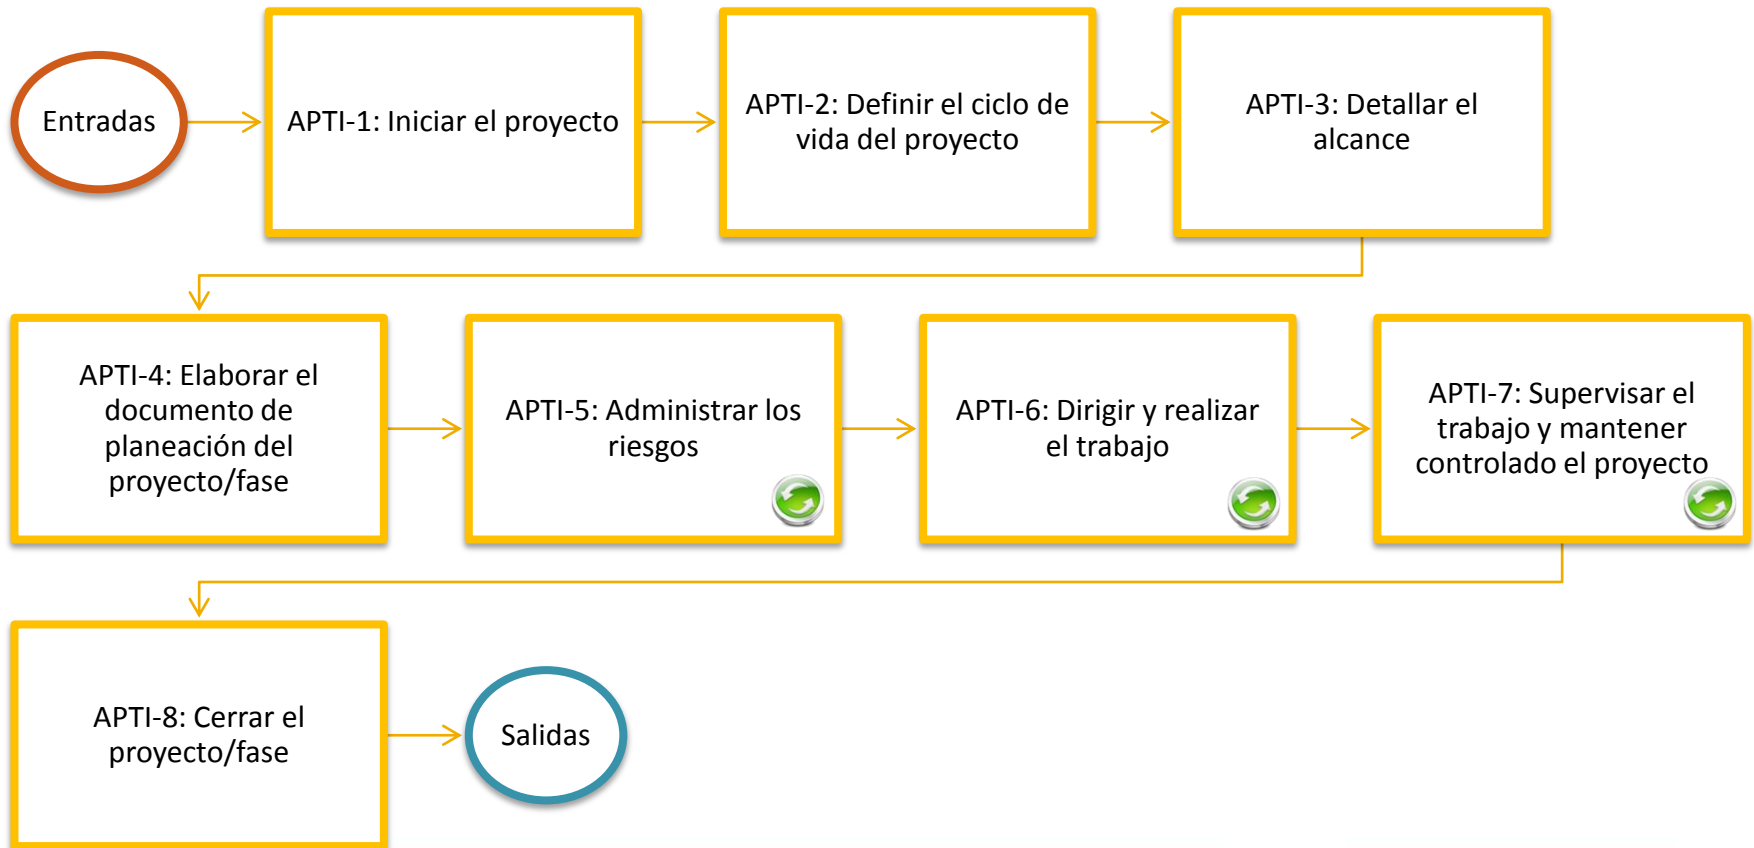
Entradas

APTI-1: Iniciar el proyecto

APTI-2: Definir el ciclo de vida del proyecto

APTI-3: Detallar el alcance

APTI-4: Elaborar el documento de planeación del proyecto/fase

APTI-5: Administrar los riesgos

APTI-6: Dirigir y realizar el trabajo

APTI-7: Supervisar el trabajo y mantener controlado el proyecto

APTI-8: Cerrar el proyecto/fase

Salidas